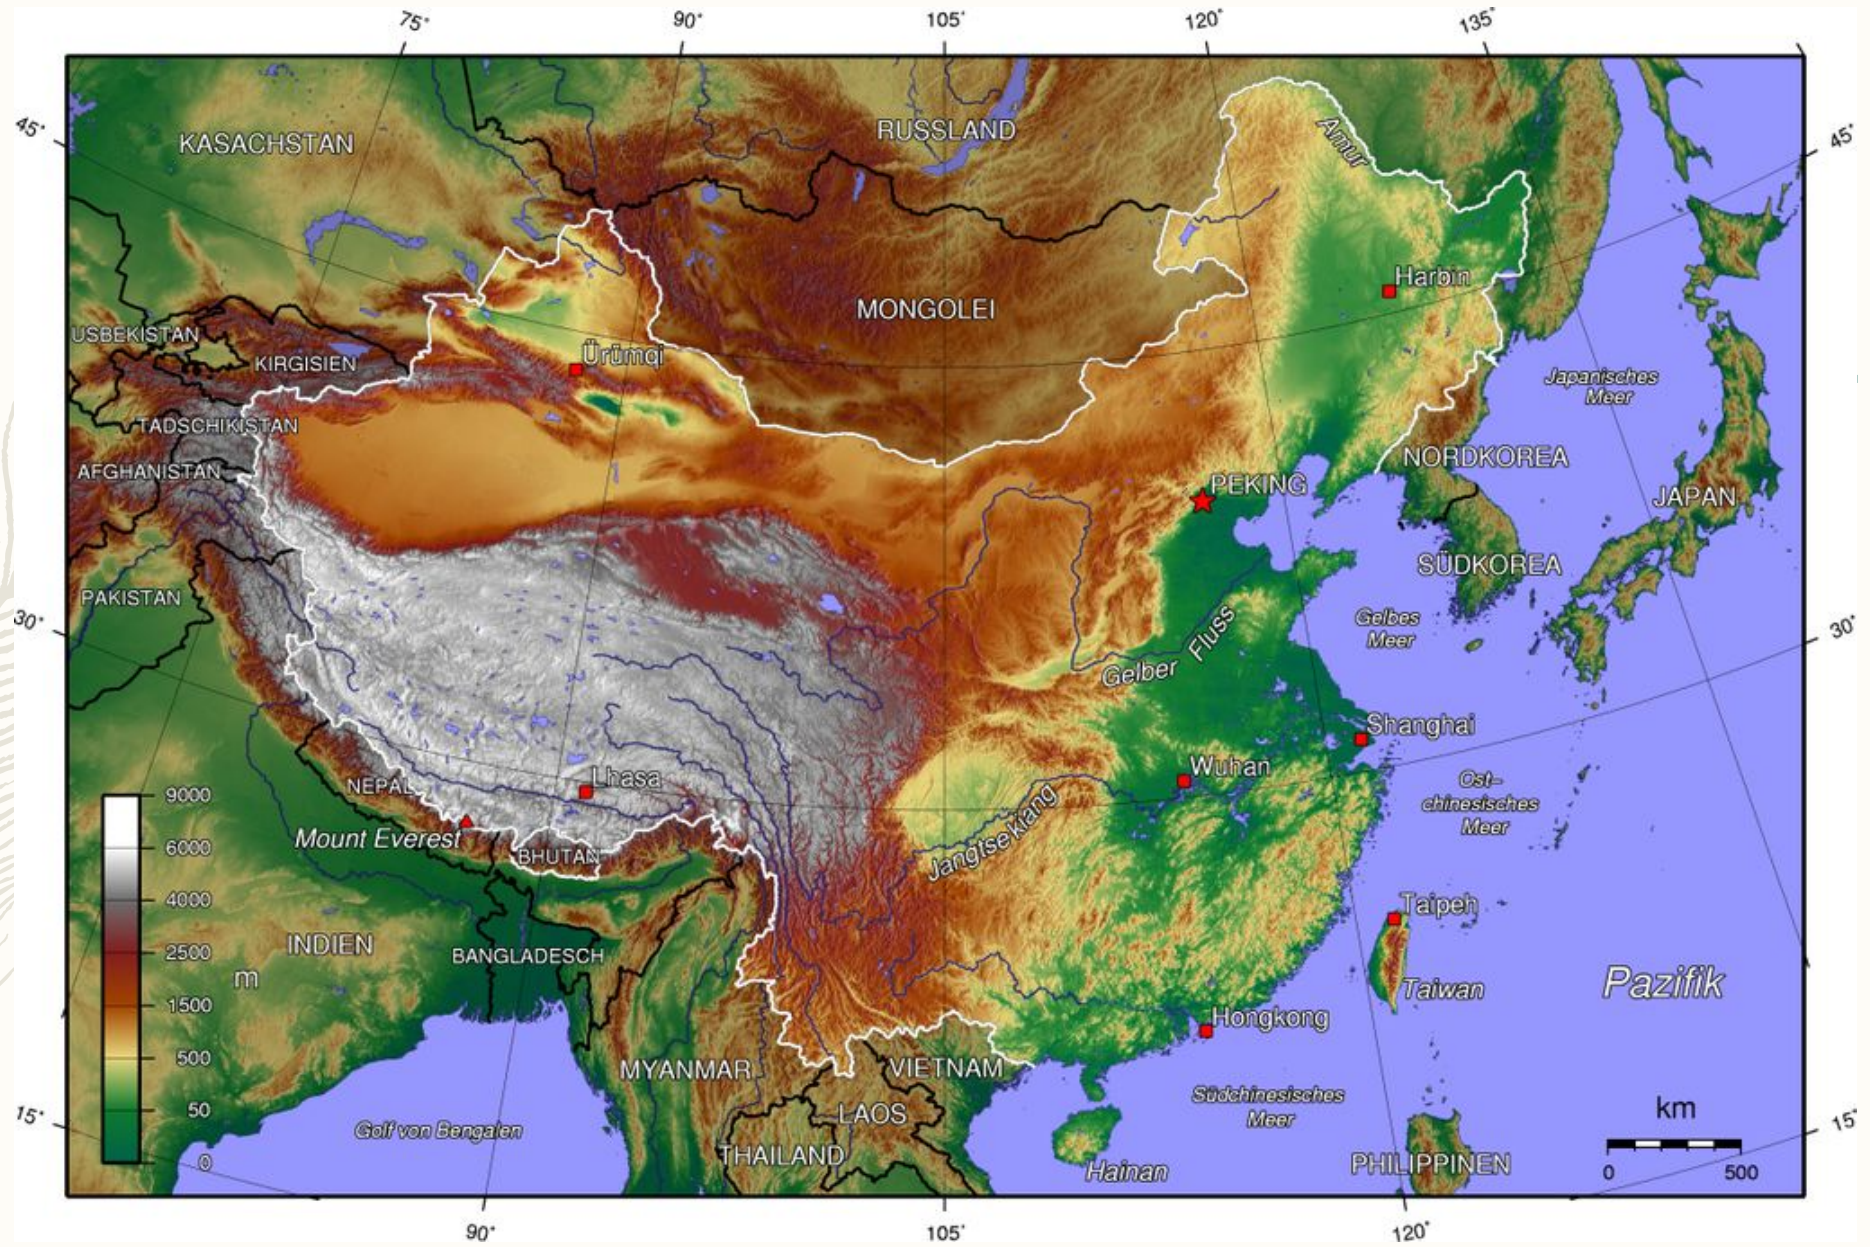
75°
90°
105°
120°
135°
45°
45°
30°
30°
15°
15°

KASACHSTAN
RUSSLAND
Amur
MONGOLEI
Harbin
USBEKISTAN
KIRGISIEN
Ürümqi
Japanisches Meer
TADSCHIKISTAN
AFGHANISTAN
NORDKOREA
PEKING
JAPAN
SÜDKOREA
PAKISTAN
Gelbes Meer
Gelber Fluss
Shanghai
Wuhan
Lhasa
NEPAL
Ost-chinesisches Meer
Mount Everest
BHUTAN
Jangtsekiang
Taipeh
INDIEN
BANGLADESCH
Taiwan
Pazifik
Hongkong
MYANMAR
VIETNAM
Südchinesisches Meer
LAOS
Golf von Bengalen
THAILAND
Hainan
PHILIPPINEN

9000
6000
4000
2500
1500
500
50
0
m

km
0
500

90°
105°
120°